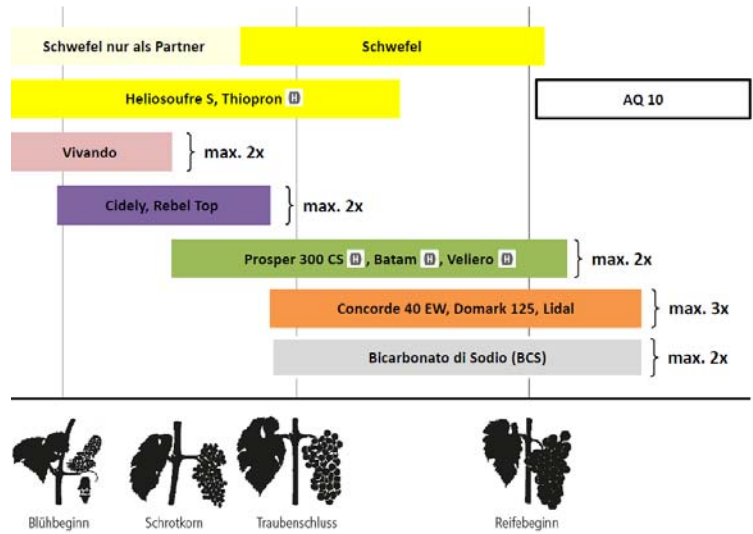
Schwefel nur als Partner

Schwefel

Heliosoufre S, Thiopron H

AQ 10

Vivando

max. 2x

Cidely, Rebel Top

max. 2x

Prosper 300 CS H, Batam H, Veliero H

max. 2x

Concorde 40 EW, Domark 125, Lidal

max. 3x

Bicarbonato di Sodio (BCS)

max. 2x

Blühbeginn

Schrotkorn

Traubenschluss

Reifebeginn